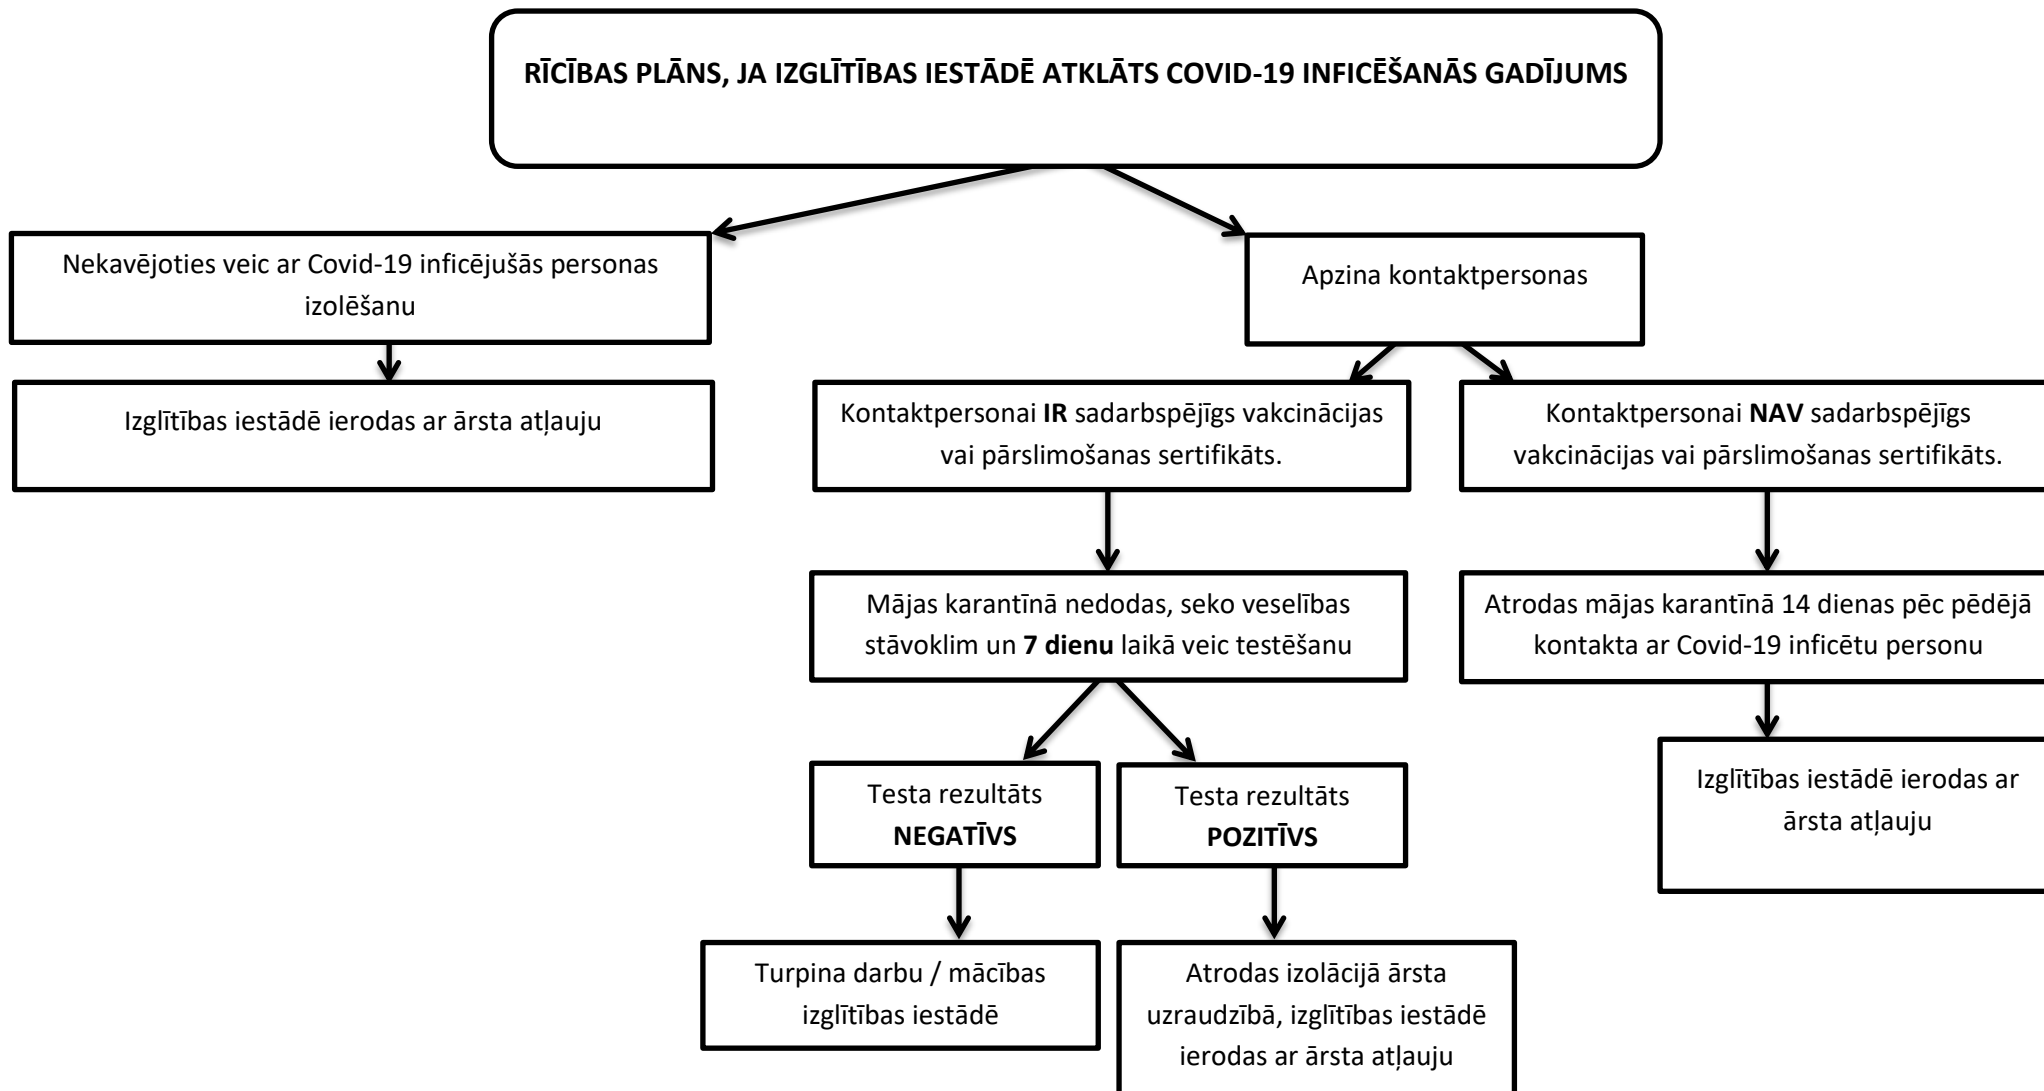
RĪCĪBAS PLĀNS, JA IZGLĪTĪBAS IESTĀDĒ ATKLĀTS COVID-19 INFICĒŠANĀS GADĪJUMS

Nekavējoties veic ar Covid-19 inficējušās personas izolēšanu

Izglītības iestādē ierodas ar ārsta atļauju

Apzina kontaktpersonas

Kontaktpersonai IR sadarbspējīgs vakcinācijas vai pārslimošanas sertifikāts.

Mājas karantīnā nedodas, seko veselības stāvoklim un 7 dienu laikā veic testēšanu

Testa rezultāts NEGATĪVS

Turpina darbu / mācības izglītības iestādē

Testa rezultāts POZITĪVS

Atrodas izolācijā ārsta uzraudzībā, izglītības iestādē ierodas ar ārsta atļauju

Kontaktpersonai NAV sadarbspējīgs vakcinācijas vai pārslimošanas sertifikāts.

Atrodas mājas karantīnā 14 dienas pēc pēdējā kontakta ar Covid-19 inficētu personu

Izglītības iestādē ierodas ar ārsta atļauju